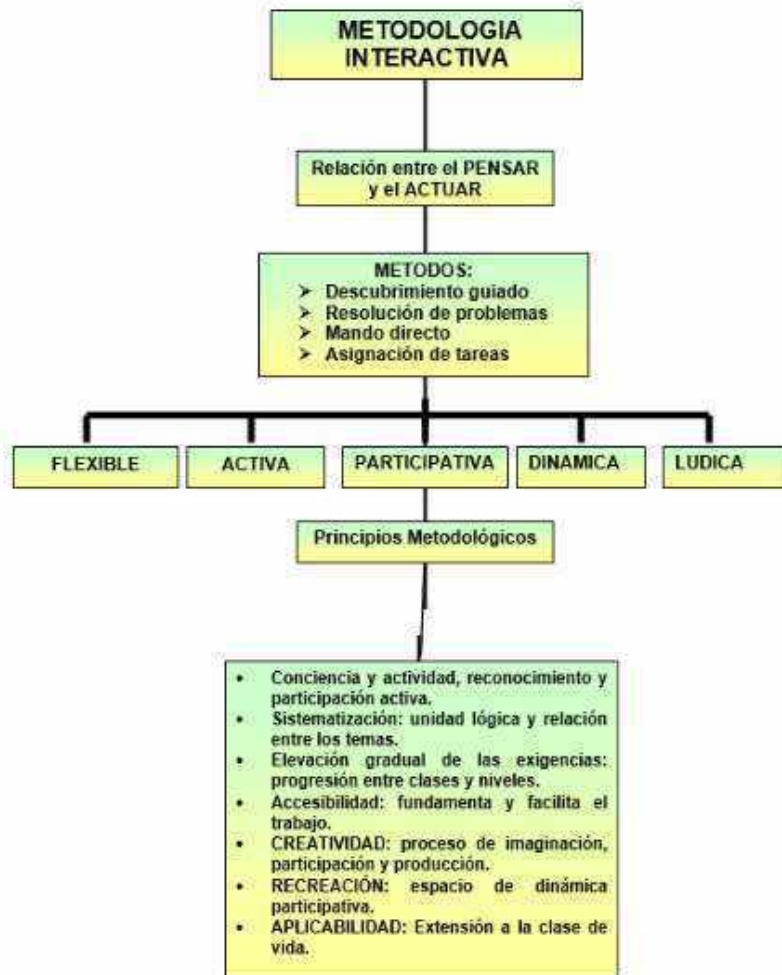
METODOLOGIA INTERACTIVA

Relación entre el PENSAR y el ACTUAR

METODOS:
➤ Descubrimiento guiado
➤ Resolución de problemas
➤ Mando directo
➤ Asignación de tareas

FLEXIBLE

ACTIVA

PARTICIPATIVA

DINAMICA

LUDICA

Principios Metodológicos

• Conciencia y actividad, reconocimiento y participación activa.
• Sistematización: unidad lógica y relación entre los temas.
• Elevación gradual de las exigencias: progresión entre clases y niveles.
• Accesibilidad: fundamenta y facilita el trabajo.
• CREATIVIDAD: proceso de imaginación, participación y producción.
• RECREACIÓN: espacio de dinámica participativa.
• APLICABILIDAD: Extensión a la clase de vida.